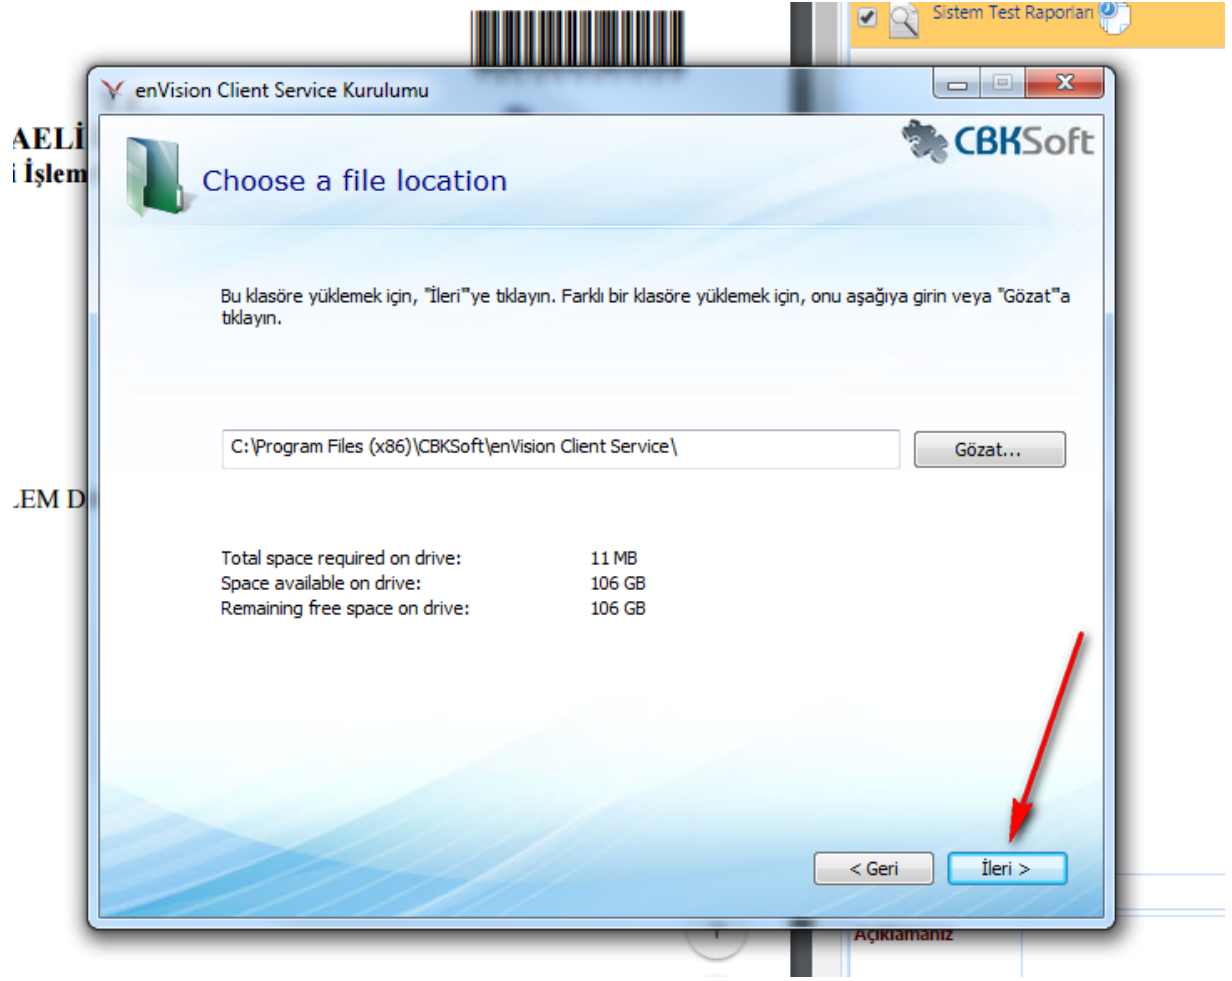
Sistem Test Raporları

AELİ
i İşlem

LEM D

enVision Client Service Kurulumu

CBKSoft

Choose a file location

Bu klasöre yüklemek için, "İleri"'ye tıklayın. Farklı bir klasöre yüklemek için, onu aşağıya girin veya "Gözat"'a tıklayın.

C:\Program Files (x86)\CBKSoft\enVision Client Service\

Gözat...

| | |
|---|---|
| Total space required on drive: | 11 MB |
| Space available on drive: | 106 GB |
| Remaining free space on drive: | 106 GB |

< Geri

İleri >

Açıklamanız